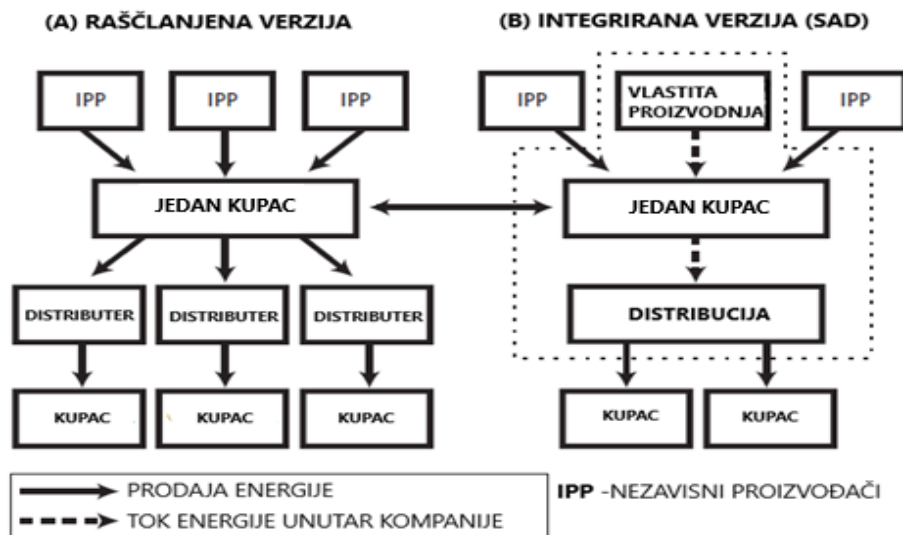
(A) RAŠČLANJENA VERZIJA

(B) INTEGRIRANA VERZIJA (SAD)

IPP

IPP

IPP

JEDAN KUPAC

DISTRIBUTER

DISTRIBUTER

DISTRIBUTER

KUPAC

KUPAC

KUPAC

IPP

VLASTITA PROIZVODNJA

IPP

JEDAN KUPAC

DISTRIBUCIJA

KUPAC

KUPAC

PRODAJA ENERGIJE

TOK ENERGIJE UNUTAR KOMPANIJE

IPP -NEZAVISNI PROIZVOĐAČI